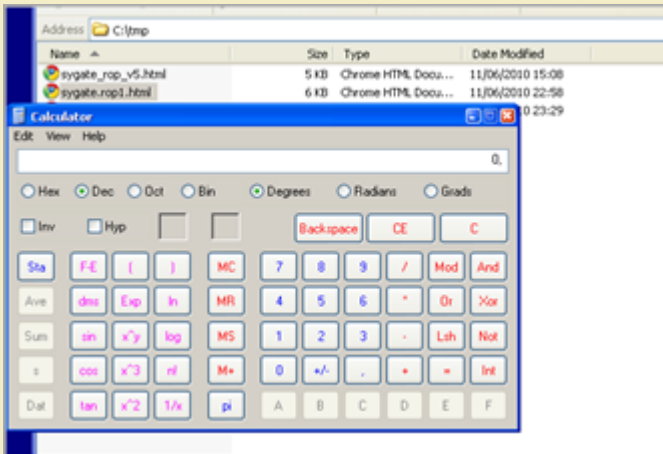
Address C:\tmp

| Name | Size | Type | Date Modified |
|---|---|---|---|
| sygate_rop_v5.html | 5 KB | Chrome HTML Docu... | 11/06/2010 15:08 |
| sygate.rop1.html | 6 KB | Chrome HTML Docu... | 11/06/2010 22:58 |
| | | | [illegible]10 23:29 |

Calculator
Edit View Help

0.

Hex Dec Oct Bin Degrees Radians Grads

Inv Hyp

Backspace CE C

Sta F-E ( ) MC 7 8 9 / Mod And
Ave dms Exp ln MR 4 5 6 * Or Xor
Sum sin x^y log MS 1 2 3 - Lsh Not
s cos x^3 n! M+ 0 +/- . + = Int
Dat tan x^2 1/x pi A B C D E F